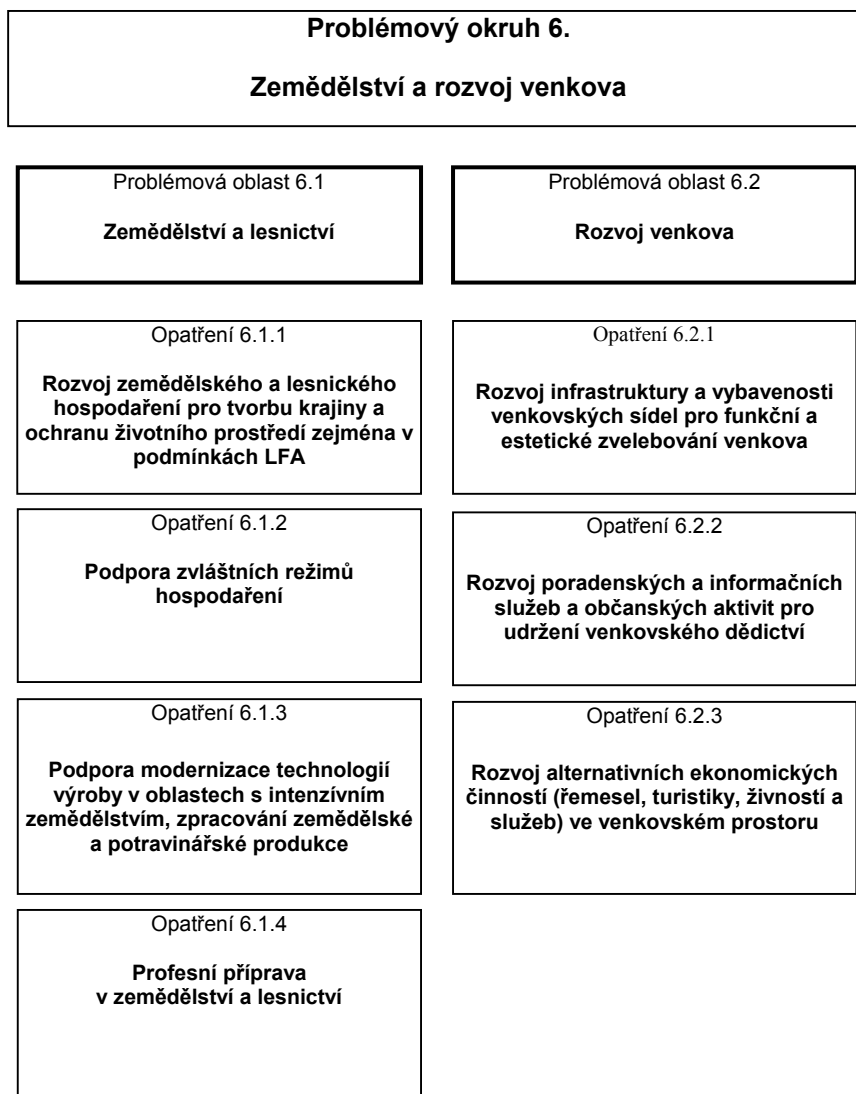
Problémový okruh 6.

Zemědělství a rozvoj venkova

Problémová oblast 6.1

Zemědělství a lesnictví

Opatření 6.1.1

Rozvoj zemědělského a lesnického hospodaření pro tvorbu krajiny a ochranu životního prostředí zejména v podmínkách LFA

Opatření 6.1.2

Podpora zvláštních režimů hospodaření

Opatření 6.1.3

Podpora modernizace technologií výroby v oblastech s intenzívním zemědělstvím, zpracování zemědělské a potravinářské produkce

Opatření 6.1.4

Profesní příprava v zemědělství a lesnictví

Problémová oblast 6.2

Rozvoj venkova

Opatření 6.2.1

Rozvoj infrastruktury a vybavenosti venkovských sídel pro funkční a estetické zvelebování venkova

Opatření 6.2.2

Rozvoj poradenských a informačních služeb a občanských aktivit pro udržení venkovského dědictví

Opatření 6.2.3

Rozvoj alternativních ekonomických činností (řemesel, turistiky, živností a služeb) ve venkovském prostoru